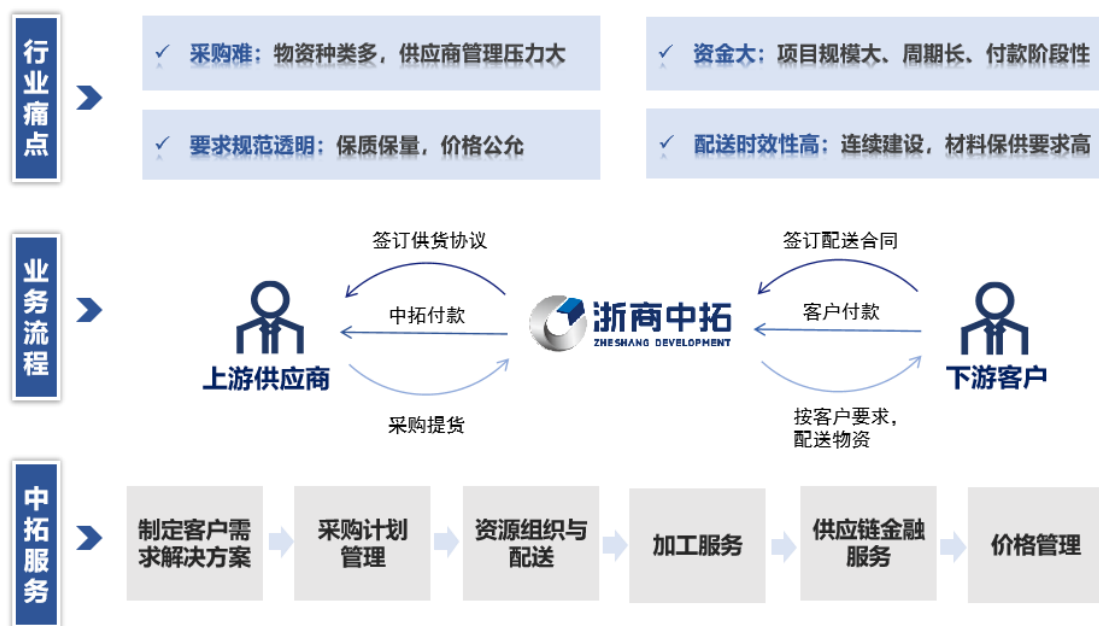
行业痛点

✓ 采购难：物资种类多，供应商管理压力大

✓ 资金大：项目规模大、周期长、付款阶段性

✓ 要求规范透明：保质保量，价格公允

✓ 配送时效性高：连续建设，材料保供要求高

业务流程

签订供货协议

中拓付款

采购提货

上游供应商

浙商中拓
ZHESHANG DEVELOPMENT

签订配送合同

客户付款

按客户要求，配送物资

下游客户

中拓服务

制定客户需求解决方案

采购计划管理

资源组织与配送

加工服务

供应链金融服务

价格管理